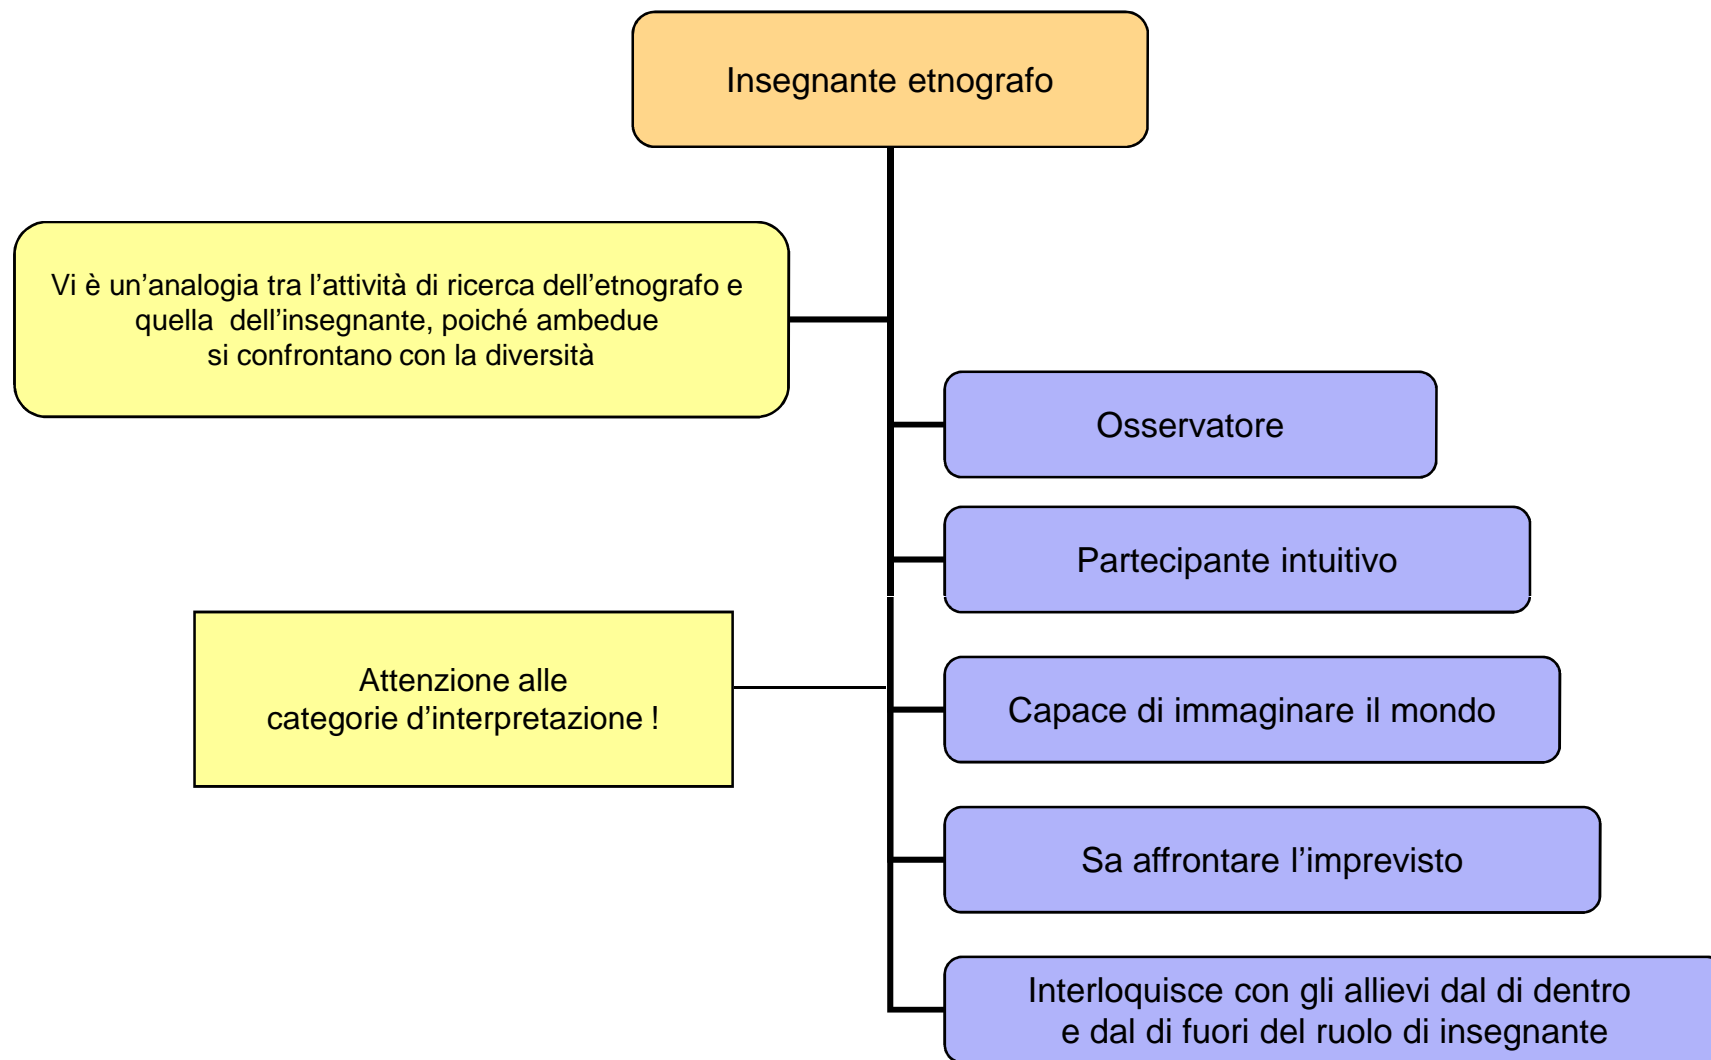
Insegnante etnografo

Vi è un'analogia tra l'attività di ricerca dell'etnografo e quella dell'insegnante, poiché ambedue si confrontano con la diversità

Osservatore

Partecipante intuitivo

Attenzione alle categorie d'interpretazione !

Capace di immaginare il mondo

Sa affrontare l'imprevisto

Interloquisce con gli allievi dal di dentro e dal di fuori del ruolo di insegnante